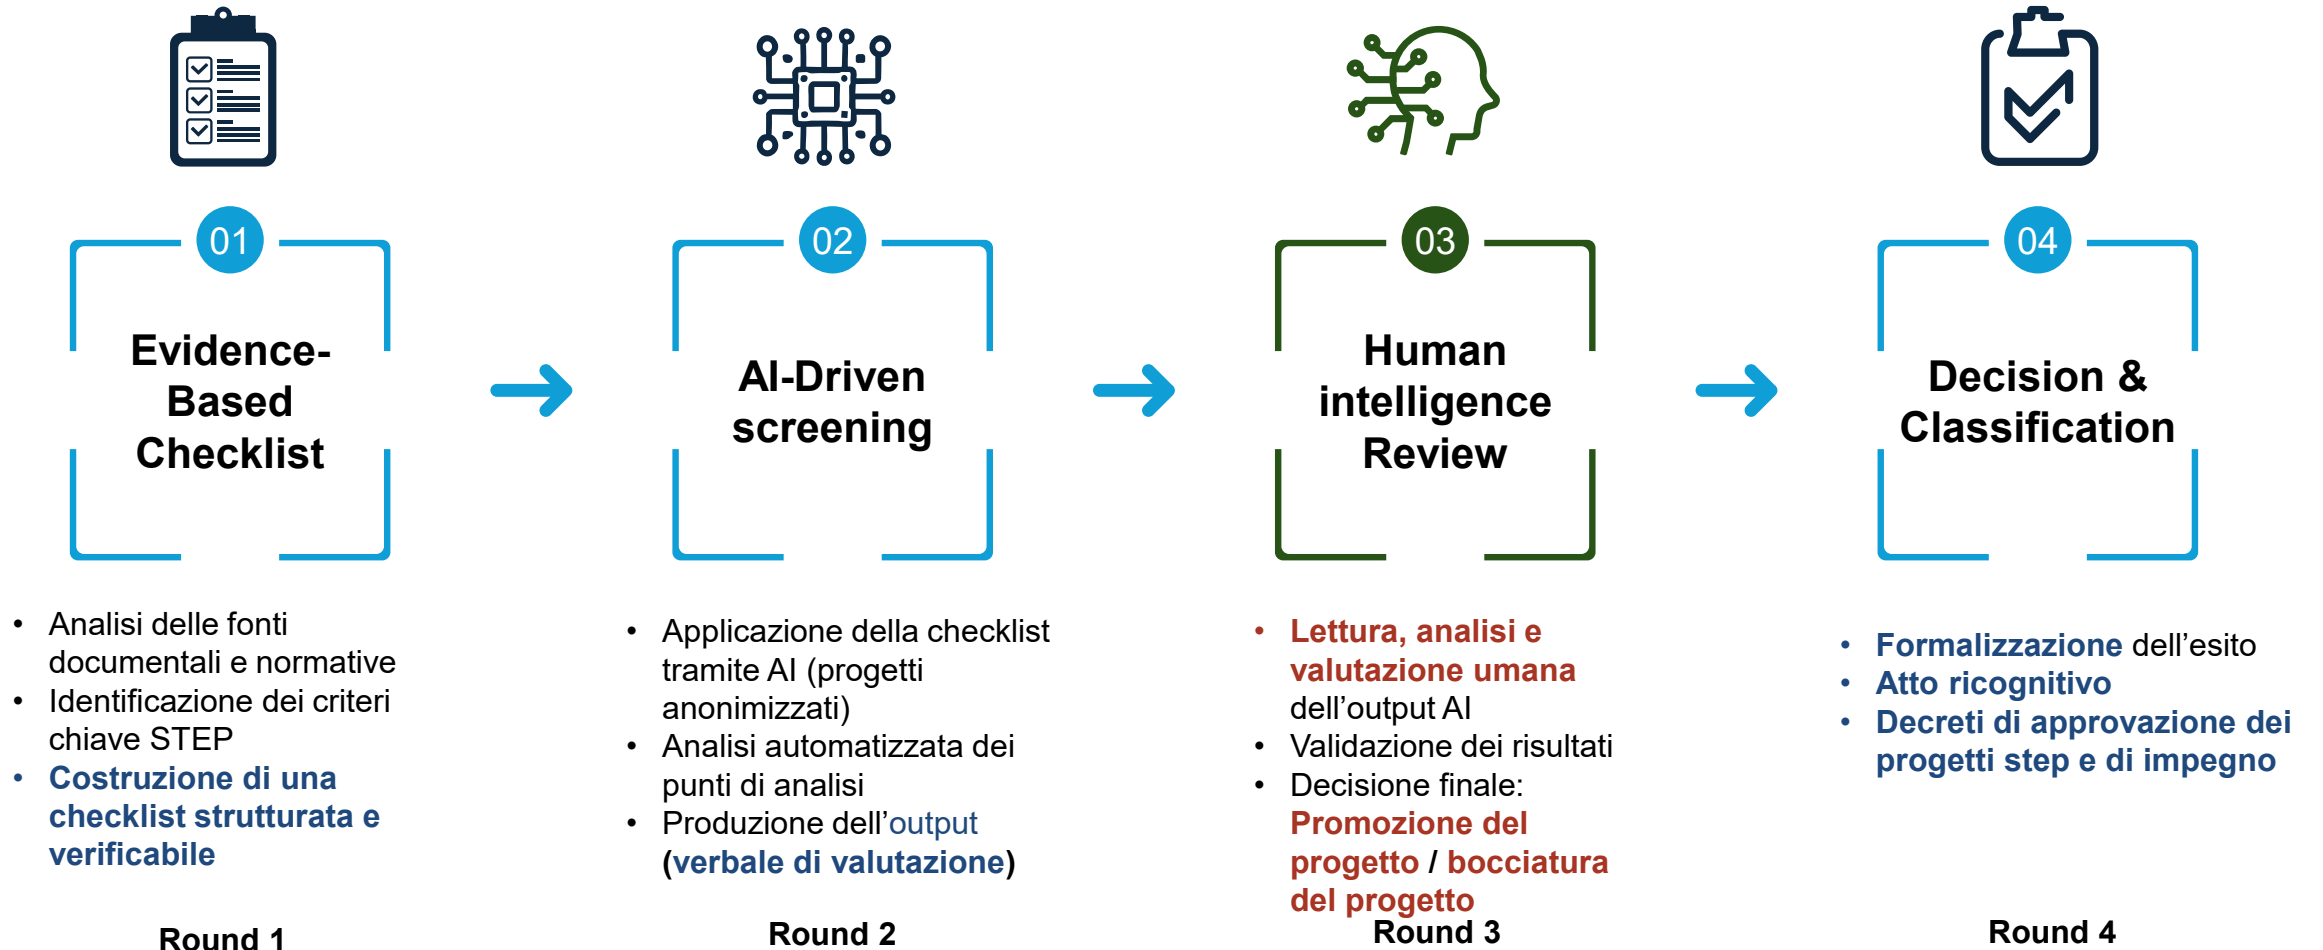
01

Evidence-Based Checklist

02

AI-Driven screening

03

Human intelligence Review

04

Decision & Classification

- Analisi delle fonti documentali e normative
- Identificazione dei criteri chiave STEP
- Costruzione di una checklist strutturata e verificabile

Round 1

- Applicazione della checklist tramite AI (progetti anonimizzati)
- Analisi automatizzata dei punti di analisi
- Produzione dell'output (verbale di valutazione)

Round 2

- Lettura, analisi e valutazione umana dell'output AI
- Validazione dei risultati
- Decisione finale: Promozione del progetto / bocciatura del progetto

Round 3

- Formalizzazione dell'esito
- Atto ricognitivo
- Decreti di approvazione dei progetti step e di impegno

Round 4